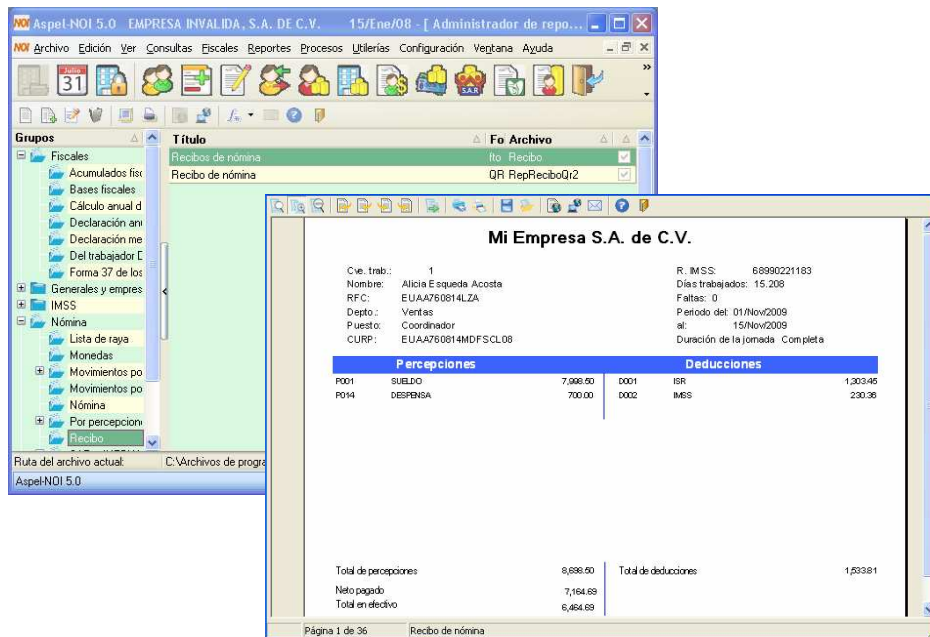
NOI Aspel-NOI 5.0 EMPRESA INVALIDA, S.A. DE C.V. 15/Ene/08 - [ Administrador de repo...

NOI Archivo Edición Ver Consultas Fiscales Reportes Procesos Utilerías Configuración Ventana Ayuda

31

S.A.R

Grupos

Fiscales
Acumulados fisc
Bases fiscales
Cálculo anual d
Declaración an
Declaración me
Del trabajador D
Forma 37 de los
Generales y empres
IMSS
Nómina
Lista de raya
Monedas
Movimientos po
Movimientos po
Nómina
Por percepcion
Recibo

| Título | Fo Archivo |
|---|---|
| Recibos de nómina | Ito Recibo |
| Recibo de nómina | QR RepReciboQr2 |

Ruta del archivo actual: C:\Archivos de progra

Aspel-NOI 5.0

Mi Empresa S.A. de C.V.

Cve. trab.: 1
Nombre: Alicia Esqueda Acosta
RFC: EUAA760814LZA
Depto.: Ventas
Puesto: Coordinador
CURP: EUAA760814MDFSCL08

R. IMSS: 68990221183
Días trabajados: 15.208
Faltas: 0
Periodo del: 01/Nov/2009
al: 15/Nov/2009
Duración de la jornada Completa

| Percepciones | | | Deducciones | | |
|---|---|---|---|---|---|
| P001 | SUELDO | 7,998.50 | D001 | ISR | 1,303.45 |
| P014 | DESPENSA | 700.00 | D002 | IMSS | 230.36 |

Total de percepciones 8,698.50
Total de deducciones 1,533.81
Neto pagado 7,164.69
Total en efectivo 6,464.69

Página 1 de 36 Recibo de nómina